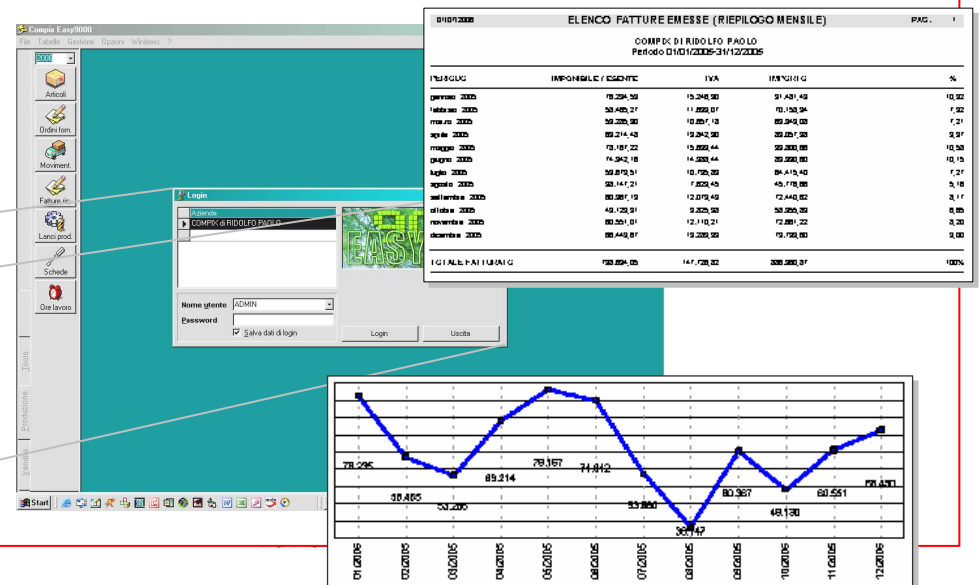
Compix Easy9000
File Tabelle Gestione Opzioni Windows ?
9000
Articoli
Ordini forn.
Moviment.
Fatture im.
Lanci prod.
Schede
Ore lavoro
Tools
Produzione
Vendite
Start

Login
Aziende
COMPIX di RIDOLFO PAOLO
Nome utente ADMIN
Password
Salva dati di login
Login
Uscita

01/01/2006 ELENCO FATTURE EMESSE (RIEPILOGO MENSILE) PAG. 1
COMPIX DI RIDOLFO PAOLO
Periodo 01/01/2005-31/12/2005

| PERIODO | IMPONIBILE / ESENTE | IVA | IMPORTO | % |
|---|---|---|---|---|
| gennaio 2005 | 76.294,59 | 15.248,90 | 91.431,49 | 10,92 |
| febbraio 2005 | 58.485,27 | 11.692,67 | 70.158,94 | 7,92 |
| marzo 2005 | 59.285,90 | 10.657,13 | 69.949,03 | 7,21 |
| aprile 2005 | 89.214,43 | 15.842,90 | 89.057,93 | 9,97 |
| maggio 2005 | 79.167,22 | 15.892,44 | 99.200,66 | 10,53 |
| giugno 2005 | 74.942,18 | 14.988,44 | 89.990,60 | 10,15 |
| luglio 2005 | 59.879,51 | 10.756,89 | 64.416,40 | 7,27 |
| agosto 2005 | 36.147,21 | 7.629,45 | 45.776,66 | 5,18 |
| settembre 2005 | 60.367,19 | 12.079,49 | 72.446,62 | 8,17 |
| ottobre 2005 | 48.129,91 | 9.225,38 | 53.955,29 | 6,65 |
| novembre 2005 | 60.551,01 | 12.110,21 | 72.661,22 | 8,20 |
| dicembre 2005 | 68.449,67 | 19.289,93 | 79.733,60 | 9,00 |
| TOTALE FATTURATO | 789.894,05 | 147.728,32 | 938.960,37 | 100% |

78.295
58.485
53.286
69.214
79.167
74.942
53.880
36.147
60.367
48.130
60.551
68.450
01/2005
02/2005
03/2005
04/2005
05/2005
06/2005
07/2005
08/2005
09/2005
10/2005
11/2005
12/2005